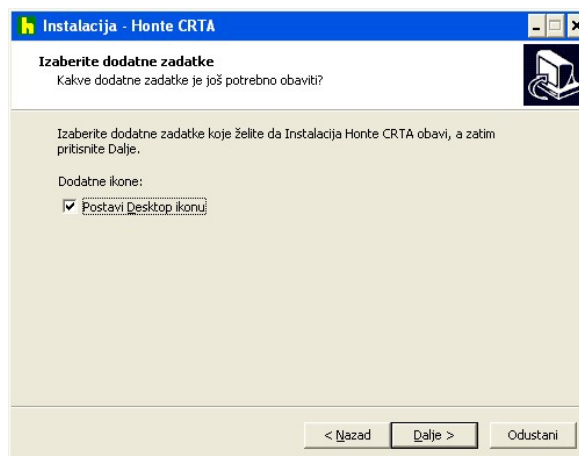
Instalacija - Honte CRTA

Izaberite dodatne zadatke
Kakve dodatne zadatke je još potrebno obaviti?

Izaberite dodatne zadatke koje želite da Instalacija Honte CRTA obavi, a zatim pritisnite Dalje.

Dodatne ikone:

Postavi Desktop ikonu

< Nazad
Dalje >
Odustani